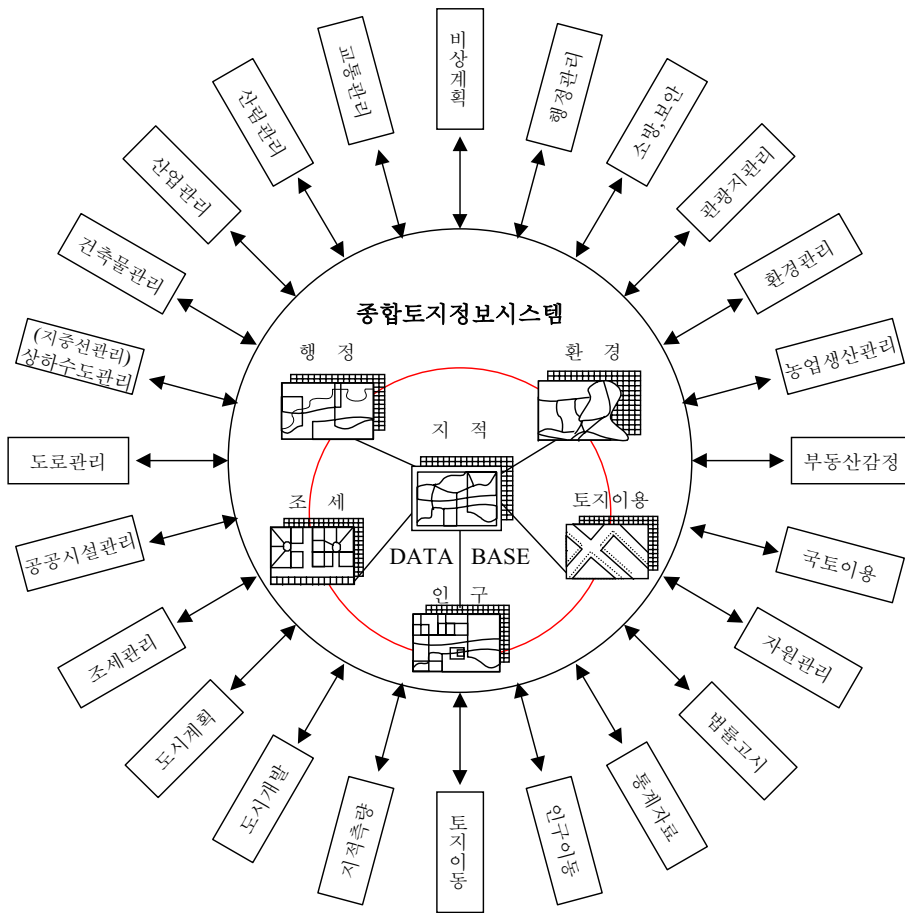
비상계획

행정관리

소방,보안

관광지관리

환경관리

농업생산관리

부동산감정

국토이용

자원관리

법률고시

통계자료

인구이동

토지이동

지적측량

도시개발

도시계획

조세관리

공공시설관리

도로관리

(지중선관리)
상하수도관리

건축물관리

산업관리

산림관리

교통관리

종합토지정보시스템

행 정

환 경

지 적

조 세

토지이용

DATA BASE

인 구